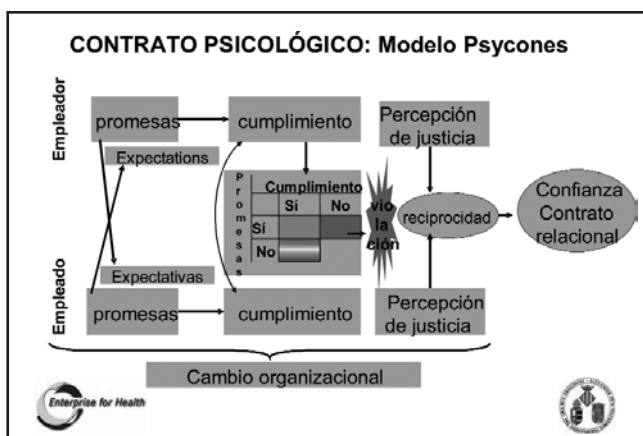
CONTRATO PSICOLÓGICO: Modelo Psycones

Empleador

promesas

cumplimiento

Percepción de justicia

Expectations

Promesas

| | Cumplimiento | |
|---|---|---|
| | Sí | No |
| Sí | | |
| No | | |

vio la ción

reciprocidad

Confianza Contrato relacional

Expectativas

Empleado

promesas

cumplimiento

Percepción de justicia

Cambio organizacional

Enterprise for Health